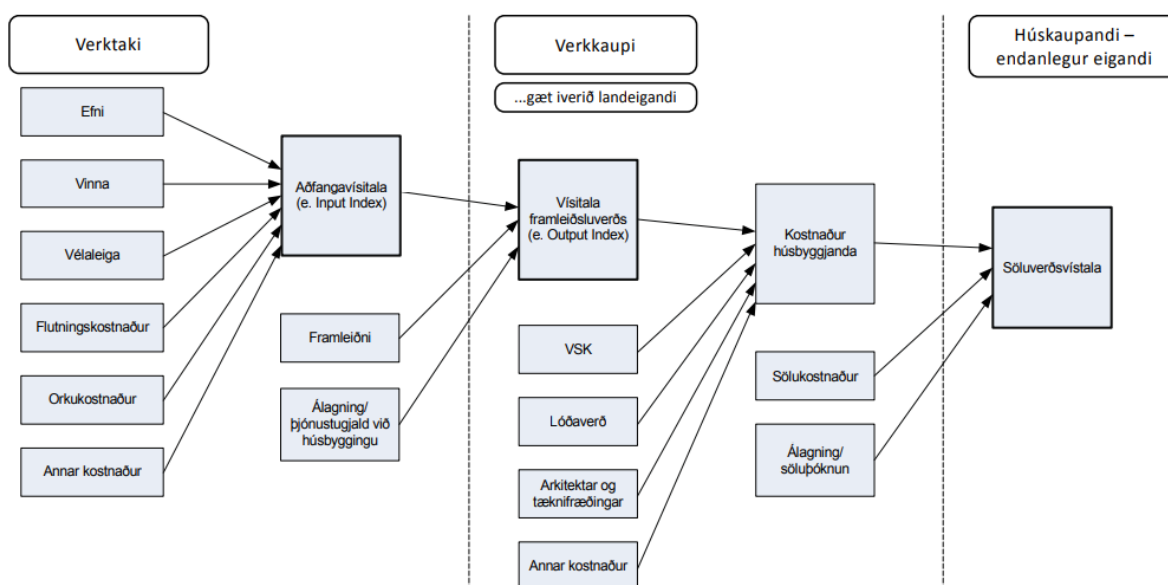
Verktaki

Efni

Vinna

Vélaleiga

Flutningskostnaður

Orkukostnaður

Annar kostnaður

Aðfangavísitala (e. Input Index)

Framleiðni

Álagning/ þjónustugjald við húsbyggingu

Verkkaupi

...gæt iverið landeigandi

Vísitala framleiðsluverðs (e. Output Index)

VSK

Lóðaverð

Arkitektar og tæknifræðingar

Annar kostnaður

Kostnaður húsbyggjanda

Sölukostnaður

Álagning/ söluþóknun

Húskaupandi – endanlegur eigandi

Söluverðsvístala